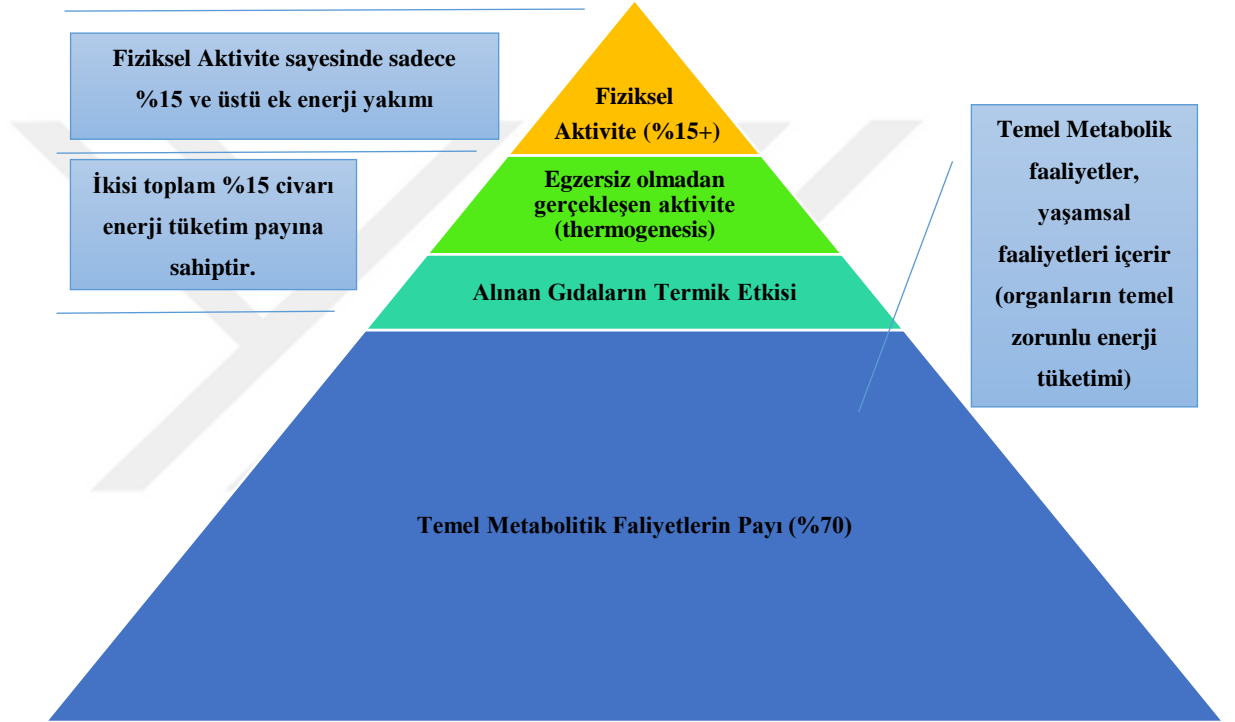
Fiziksel Aktivite sayesinde sadece %15 ve üstü ek enerji yakımı

İkisi toplam %15 civarı enerji tüketim payına sahiptir.

Fiziksel Aktivite (%15+)

Egzersiz olmadan gerçekleşen aktivite (thermogenesis)

Alınan Gıdaların Termik Etkisi

Temel Metabolitik Faliyetlerin Payı (%70)

Temel Metabolik faaliyetler, yaşamsal faaliyetleri içerir (organların temel zorunlu enerji tüketimi)